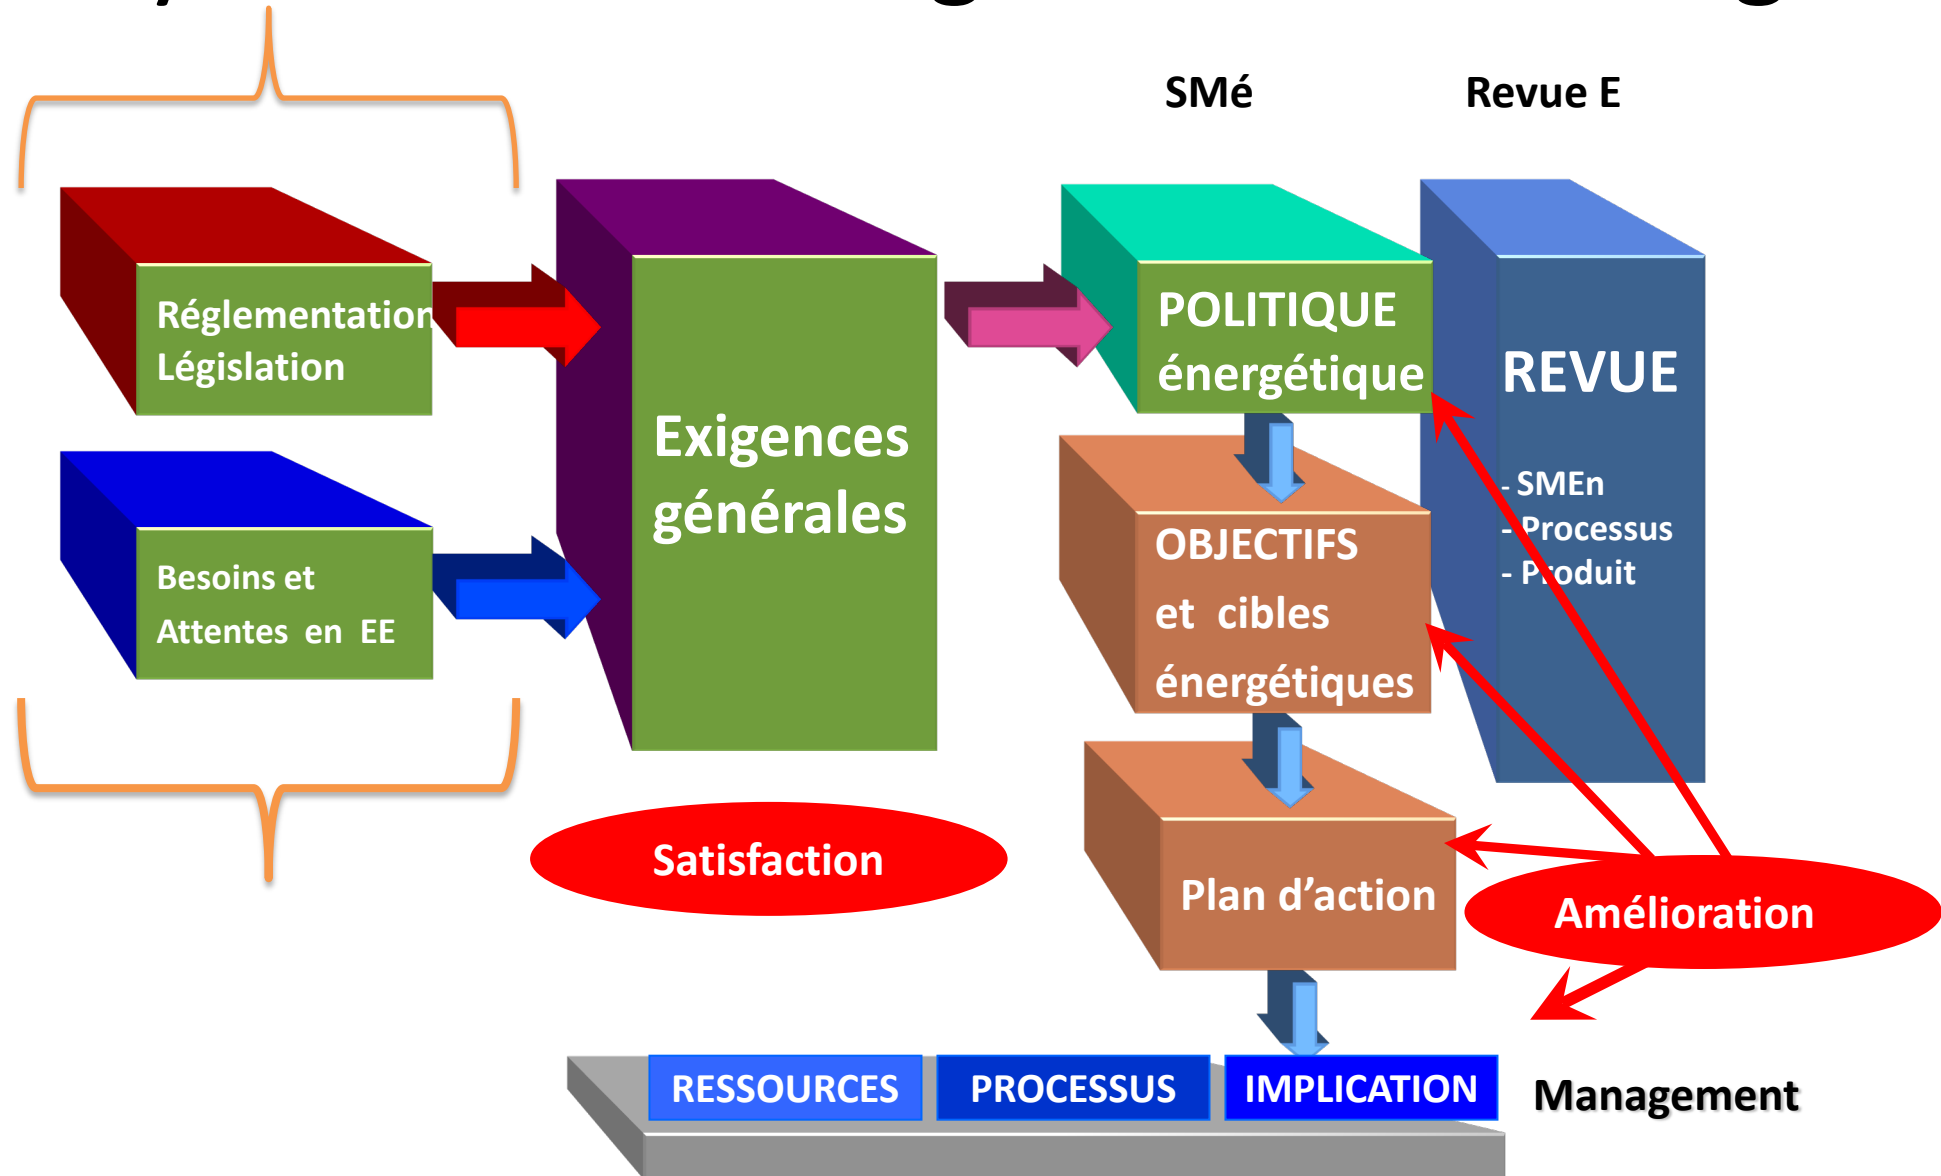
SMé

Revue E

Réglementation
Législation

Besoins et
Attentes en EE

Exigences
générales

POLITIQUE
énergétique

REVUE

- SMEn
- Processus
- Produit

OBJECTIFS
et cibles
énergétiques

Plan d'action

Satisfaction

Amélioration

RESSOURCES

PROCESSUS

IMPLICATION

Management